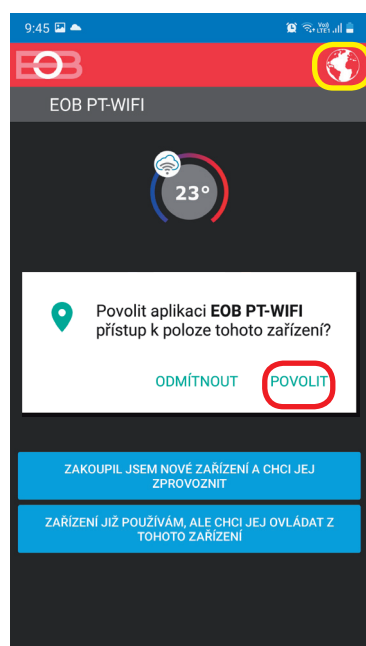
9:45

Vo) LTE1

EOB

EOB PT-WIFI

23°

Povolit aplikaci **EOB PT-WIFI** přístup k poloze tohoto zařízení?

ODMÍTNOUT

POVOLIT

ZAKOUPIL JSEM NOVÉ ZAŘÍZENÍ A CHCI JEJ ZPROVOZNIT

ZAŘÍZENÍ JIŽ POUŽÍVÁM, ALE CHCI JEJ OVLÁDAT Z TOHOTO ZAŘÍZENÍ